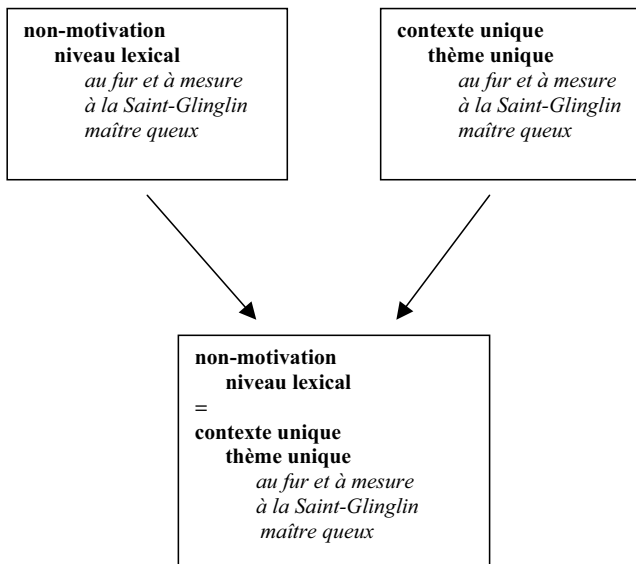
non-motivation
niveau lexical
au fur et à mesure
à la Saint-Glinglin
maître queux

contexte unique
thème unique
au fur et à mesure
à la Saint-Glinglin
maître queux

non-motivation
niveau lexical
=
contexte unique
thème unique
au fur et à mesure
à la Saint-Glinglin
maître queux